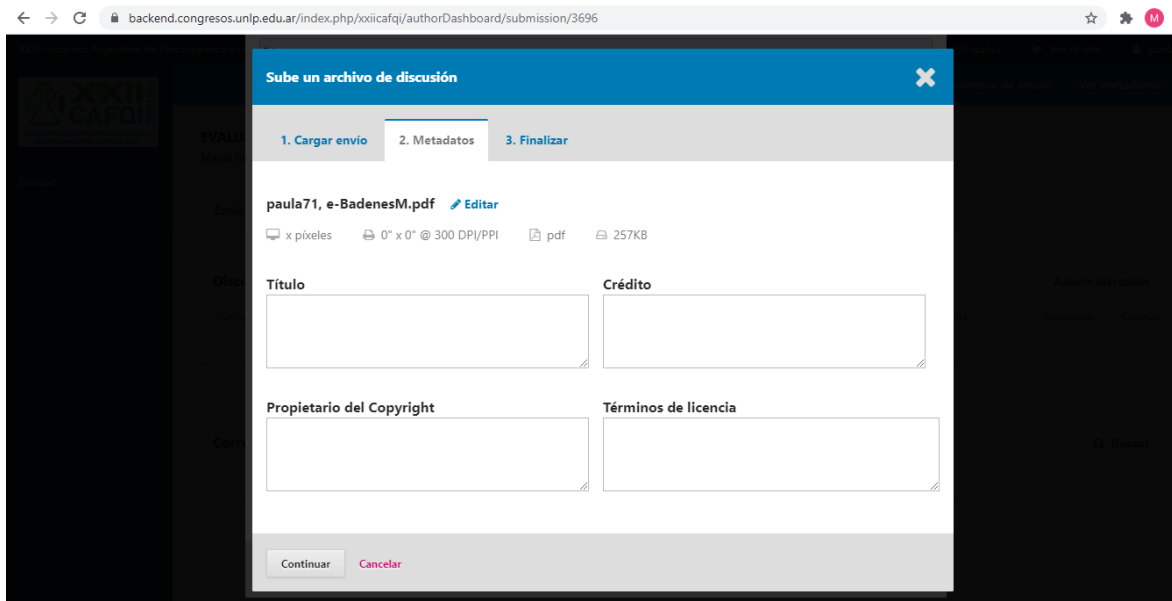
backend.congresos.unlp.edu.ar/index.php/xxiicafqi/authorDashboard/submission/3696

M

Sube un archivo de discusión

1. Cargar envío
2. Metadatos
3. Finalizar

paula71, e-BadenesM.pdf Editar

x píxeles 0" x 0" @ 300 DPI/PPI pdf 257KB

Título

Crédito

Propietario del Copyright

Términos de licencia

Continuar Cancelar